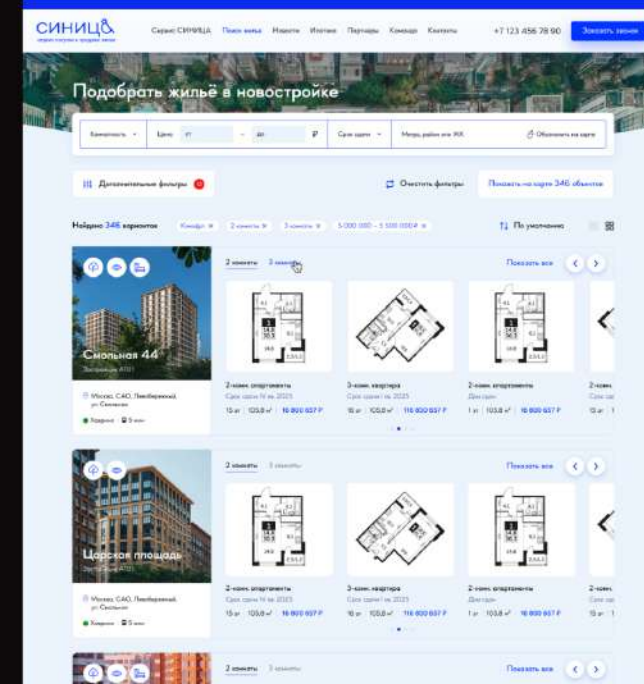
СИНИЦА
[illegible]

Сервис СИНИЦА   Поиск жилья   Новости   Ипотека   Партнеры   Команда   Контакты

+7 123 456 78 90

Заказать звонок

Подобрать жильё в новостройке

Комнатность   Цена   от   до   ₽   Срок сдачи   Метро, район или ЖК   Объекты на карте

Дополнительные фильтры

Очистить фильтры

Показать на карте 346 объектов

Найдено 346 вариантов   Комфорт   2 комнаты   3 комнаты   5 000 000 – 5 500 000 ₽

По умолчанию

Смольная 44
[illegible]

Москва, САО, Левобережный, ул. Смольная

Ховрино   5 мин

2 комнаты   3 комнаты

Показать все

2-комн. апартаменты
Срок сдачи IV кв. 2025
15 эт   103,8 м²   16 800 637 ₽

3-комн. квартира
Срок сдачи IV кв. 2025
16 эт   103,8 м²   116 800 637 ₽

2-комн. апартаменты
Дисторн
1 эт   103,8 м²   16 800 637 ₽

Царская площадь
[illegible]

Москва, САО, Левобережный, ул. Смольная

Ховрино   5 мин

2 комнаты   3 комнаты

Показать все

2-комн. апартаменты
Срок сдачи IV кв. 2025
15 эт   103,8 м²   16 800 637 ₽

3-комн. квартира
Срок сдачи IV кв. 2025
16 эт   103,8 м²   116 800 637 ₽

2-комн. апартаменты
Дисторн
1 эт   103,8 м²   16 800 637 ₽

2 комнаты   3 комнаты

Показать все